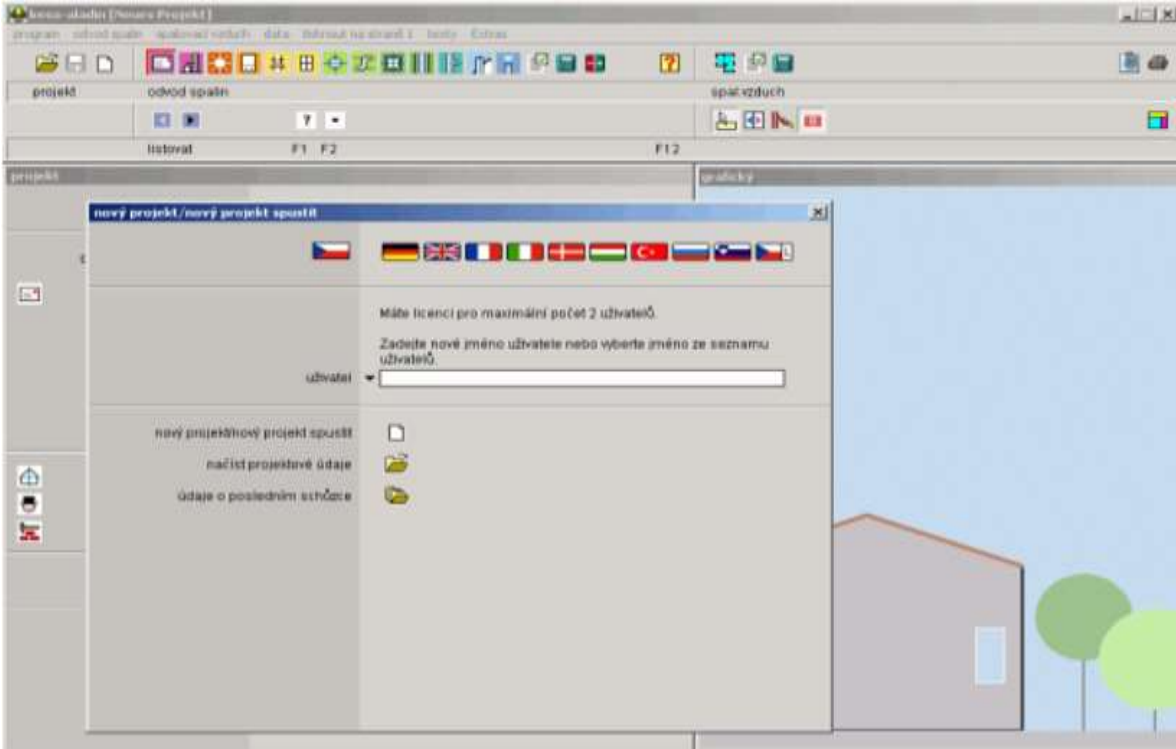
kesa-aladin [Nový Projekt]

program odvod spalin spalovací vzduch data Odvolat na straně 1 testy Extras

projekt odvod spalin spal.vzduch

? ▾

listovat F1 F2 F12

projekt grafický

nový projekt/nový projekt spustit

Máte licenci pro maximální počet 2 uživatelů.

Zadejte nové jméno uživatele nebo vyberte jméno ze seznamu uživatelů.

uživatel

nový projekt/nový projekt spustit

načíst projektové údaje

údaje o posledním schůzce